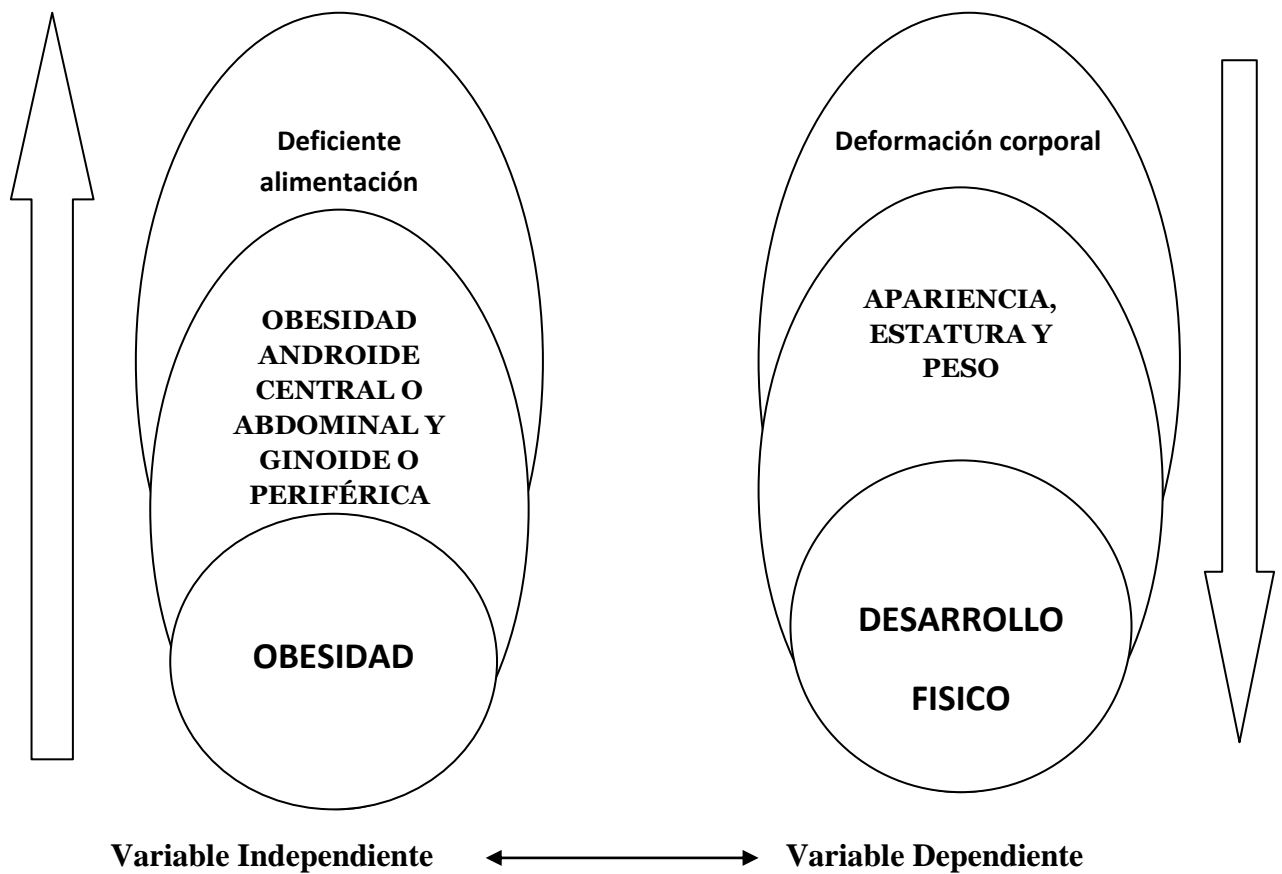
Deficiente alimentación

OBESIDAD ANDROIDE CENTRAL O ABDOMINAL Y GINOIDE O PERIFÉRICA

OBESIDAD

Deformación corporal

APARIENCIA, ESTATURA Y PESO

DESARROLLO

FISICO

Variable Independiente

Variable Dependiente